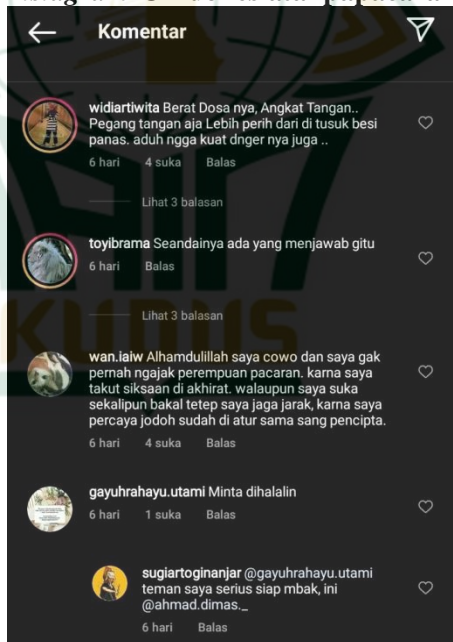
Komentar

widiartiwita Berat Dosa nya, Angkat Tangan.. Pegang tangan aja Lebih perih dari di tusuk besi panas. aduh ngga kuat dnger nya juga ..
6 hari 4 suka Balas

Lihat 3 balasan

toyibrama Seandainya ada yang menjawab gitu
6 hari Balas

Lihat 3 balasan

wan.iaiw Alhamdulillah saya cowo dan saya gak pernah ngajak perempuan pacaran. karna saya takut siksaan di akhirat. walaupun saya suka sekalipun bakal tetep saya jaga jarak, karna saya percaya jodoh sudah di atur sama sang pencipta.
6 hari 4 suka Balas

gayuhrahayu.utami Minta dihalalin
6 hari 1 suka Balas

sugiartoginanjar @gayuhrahayu.utami teman saya serius siap mbak, ini @ahmad.dimas._
6 hari Balas